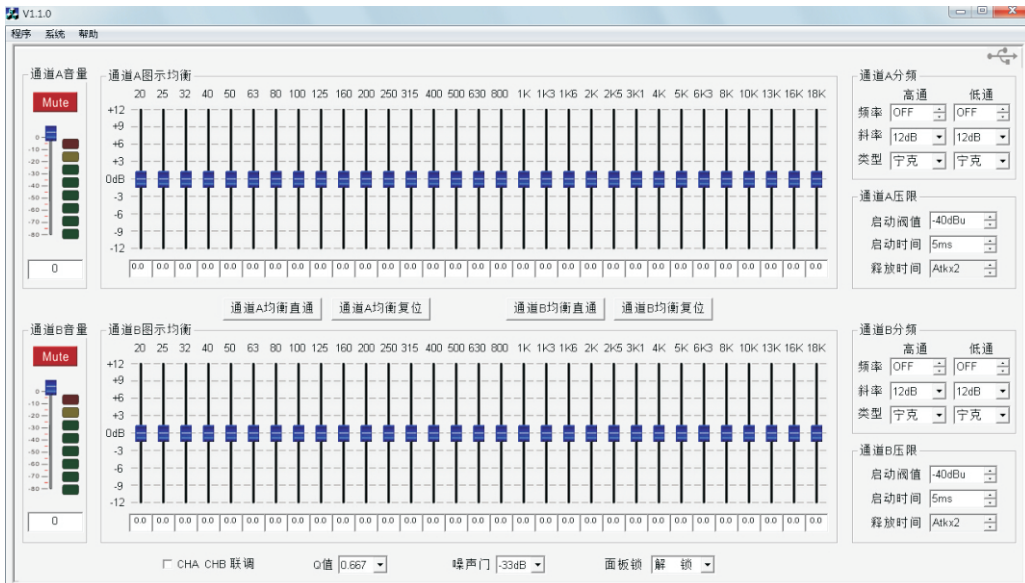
V1.1.0

程序 系统 帮助

通道A音量

Mute

0
-10
-20
-30
-40
-50
-60
-70
-80

0

通道A图示均衡

20 25 32 40 50 63 80 100 125 160 200 250 315 400 500 630 800 1K 1K3 1K6 2K 2K5 3K1 4K 5K 6K3 8K 10K 13K 16K 18K

+12
+9
+6
+3
0dB
-3
-6
-9
-12

| 0.0 | 0.0 | 0.0 | 0.0 | 0.0 | 0.0 | 0.0 | 0.0 | 0.0 | 0.0 | 0.0 | 0.0 | 0.0 | 0.0 | 0.0 | 0.0 | 0.0 | 0.0 | 0.0 | 0.0 | 0.0 | 0.0 | 0.0 | 0.0 | 0.0 | 0.0 | 0.0 | 0.0 | 0.0 | 0.0 | 0.0 |
|---|---|---|---|---|---|---|---|---|---|---|---|---|---|---|---|---|---|---|---|---|---|---|---|---|---|---|---|---|---|---|

通道A分频
高通 低通
频率 OFF OFF
斜率 12dB 12dB
类型 宁克 宁克

通道A压限
启动阀值 -40dBu
启动时间 5ms
释放时间 Atkx2

通道A均衡直通 通道A均衡复位 通道B均衡直通 通道B均衡复位

通道B音量

Mute

0
-10
-20
-30
-40
-50
-60
-70
-80

0

通道B图示均衡

20 25 32 40 50 63 80 100 125 160 200 250 315 400 500 630 800 1K 1K3 1K6 2K 2K5 3K1 4K 5K 6K3 8K 10K 13K 16K 18K

+12
+9
+6
+3
0dB
-3
-6
-9
-12

| 0.0 | 0.0 | 0.0 | 0.0 | 0.0 | 0.0 | 0.0 | 0.0 | 0.0 | 0.0 | 0.0 | 0.0 | 0.0 | 0.0 | 0.0 | 0.0 | 0.0 | 0.0 | 0.0 | 0.0 | 0.0 | 0.0 | 0.0 | 0.0 | 0.0 | 0.0 | 0.0 | 0.0 | 0.0 | 0.0 | 0.0 |
|---|---|---|---|---|---|---|---|---|---|---|---|---|---|---|---|---|---|---|---|---|---|---|---|---|---|---|---|---|---|---|

通道B分频
高通 低通
频率 OFF OFF
斜率 12dB 12dB
类型 宁克 宁克

通道B压限
启动阀值 -40dBu
启动时间 5ms
释放时间 Atkx2

CHA CHB 联调 Q值 0.667 噪声门 -33dB 面板锁 解 锁